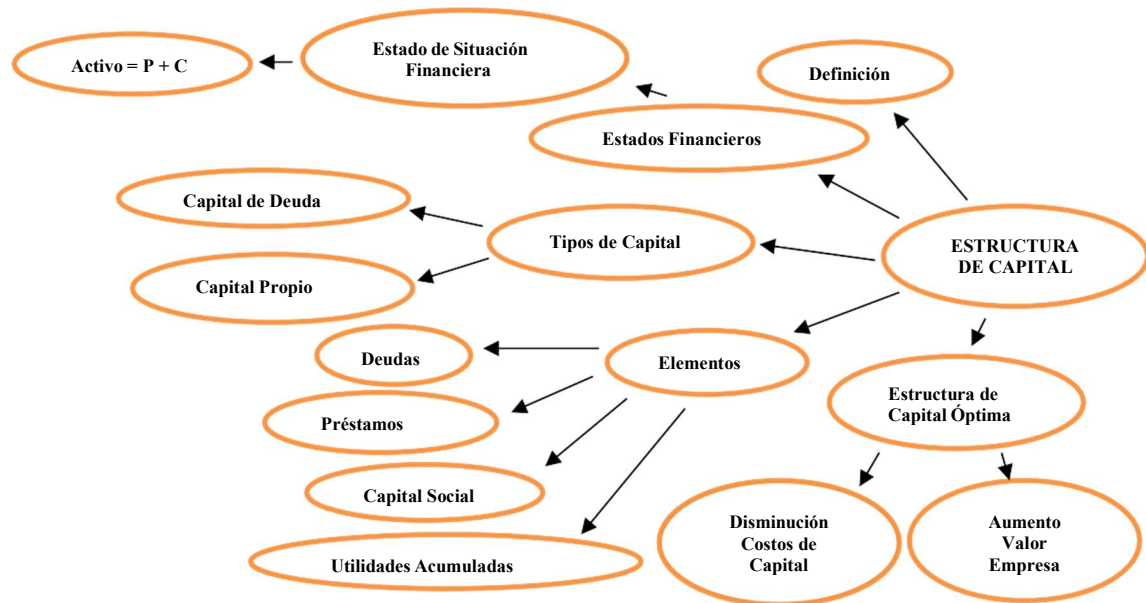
Activo = P + C

Estado de Situación Financiera

Definición

Estados Financieros

Capital de Deuda

Tipos de Capital

ESTRUCTURA DE CAPITAL

Capital Propio

Deudas

Elementos

Estructura de Capital Óptima

Préstamos

Capital Social

Disminución Costos de Capital

Aumento Valor Empresa

Utilidades Acumuladas